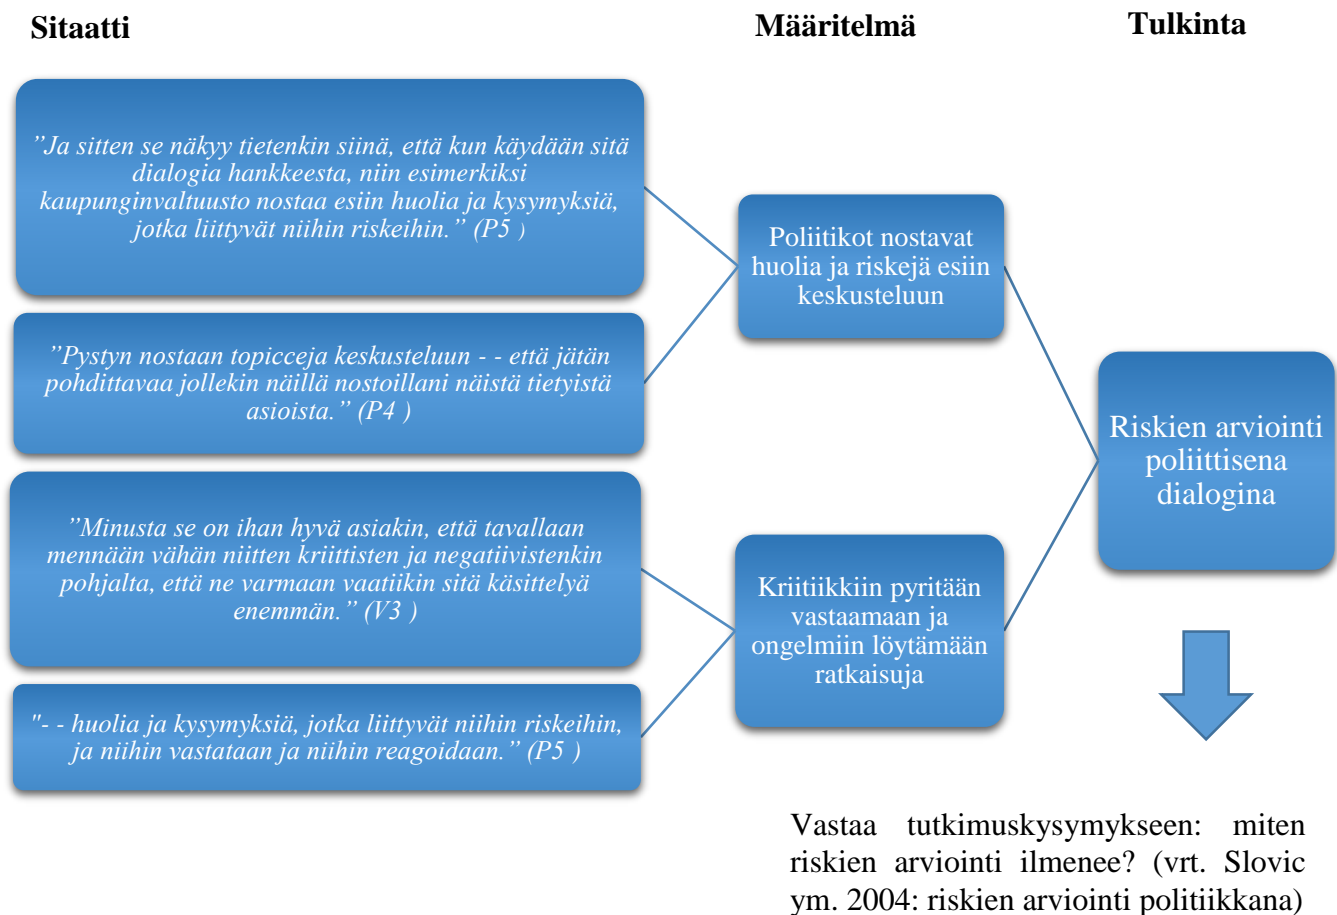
Sitaatti

Määritelmä

Tulkinta

”Ja sitten se näkyy tietenkin siinä, että kun käydään sitä dialogia hankkeesta, niin esimerkiksi kaupunginvaltuusto nostaa esiin huolia ja kysymyksiä, jotka liittyvät niihin riskeihin.” (P5 )

”Pystyn nostaan topicceja keskusteluun - - että jätän pohdittavaa jollekin näillä nostoillani näistä tietyistä asioista.” (P4 )

Poliitikot nostavat huolia ja riskejä esiin keskusteluun

Riskien arviointi poliittisena dialogina

”Minusta se on ihan hyvä asiakin, että tavallaan mennään vähän niitten kriittisten ja negatiivistenkin pohjalta, että ne varmaan vaatiikin sitä käsittelyä enemmän.” (V3 )

Kriitiikkiin pyritään vastaamaan ja ongelmiin löytämään ratkaisuja

"- - huolia ja kysymyksiä, jotka liittyvät niihin riskeihin, ja niihin vastataan ja niihin reagoidaan.” (P5 )

Vastaa tutkimuskysymykseen: miten riskien arviointi ilmenee? (vrt. Slovic ym. 2004: riskien arviointi politiikkana)